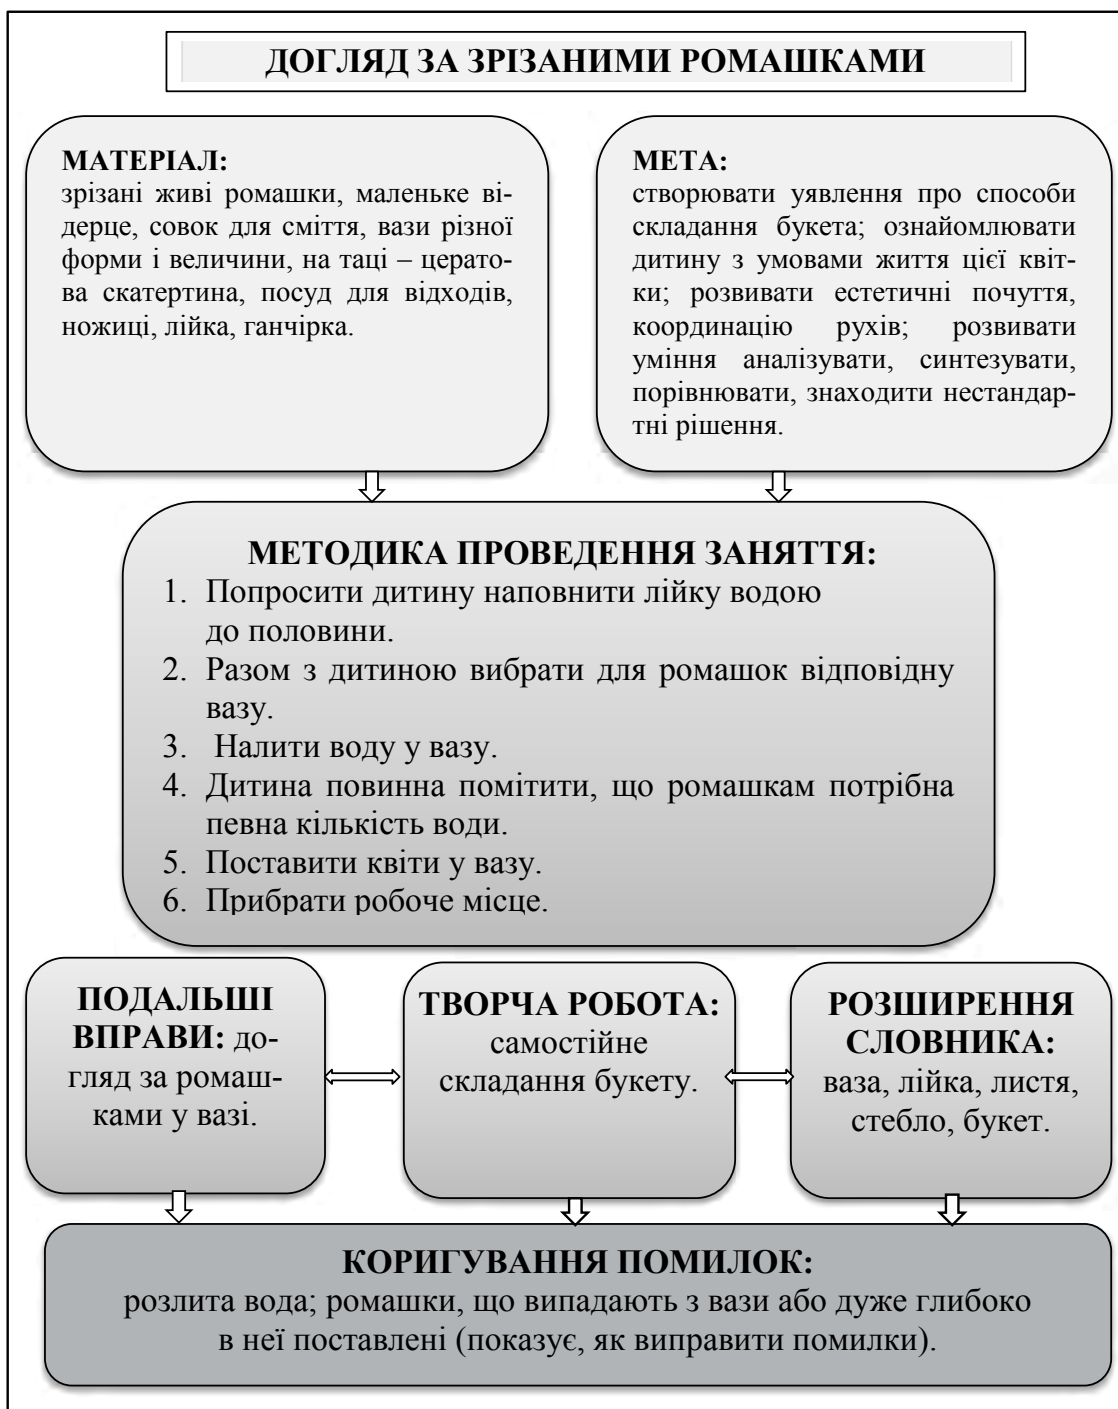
ДОГЛЯД ЗА ЗРІЗАНИМИ РОМАШКАМИ

МАТЕРІАЛ:
зрізані живі ромашки, маленьке відерце, совок для сміття, вази різної форми і величини, на таці – цератова скатертина, посуд для відходів, ножиці, лійка, ганчірка.

МЕТА:
створювати уявлення про способи складання букета; ознайомлювати дитину з умовами життя цієї квітки; розвивати естетичні почуття, координацію рухів; розвивати уміння аналізувати, синтезувати, порівнювати, знаходити нестандартні рішення.

МЕТОДИКА ПРОВЕДЕННЯ ЗАНЯТТЯ:
1. Попросити дитину наповнити лійку водою до половини.
2. Разом з дитиною вибрати для ромашок відповідну вазу.
3. Налити воду у вазу.
4. Дитина повинна помітити, що ромашкам потрібна певна кількість води.
5. Поставити квіти у вазу.
6. Прибрати робоче місце.

ПОДАЛЬШІ ВПРАВИ: догляд за ромашками у вазі.

ТВОРЧА РОБОТА: самостійне складання букету.

РОЗШИРЕННЯ СЛОВНИКА: ваза, лійка, листя, стебло, букет.

КОРИГУВАННЯ ПОМИЛОК:
розлита вода; ромашки, що випадають з вази або дуже глибоко в неї поставлені (показує, як виправити помилки).